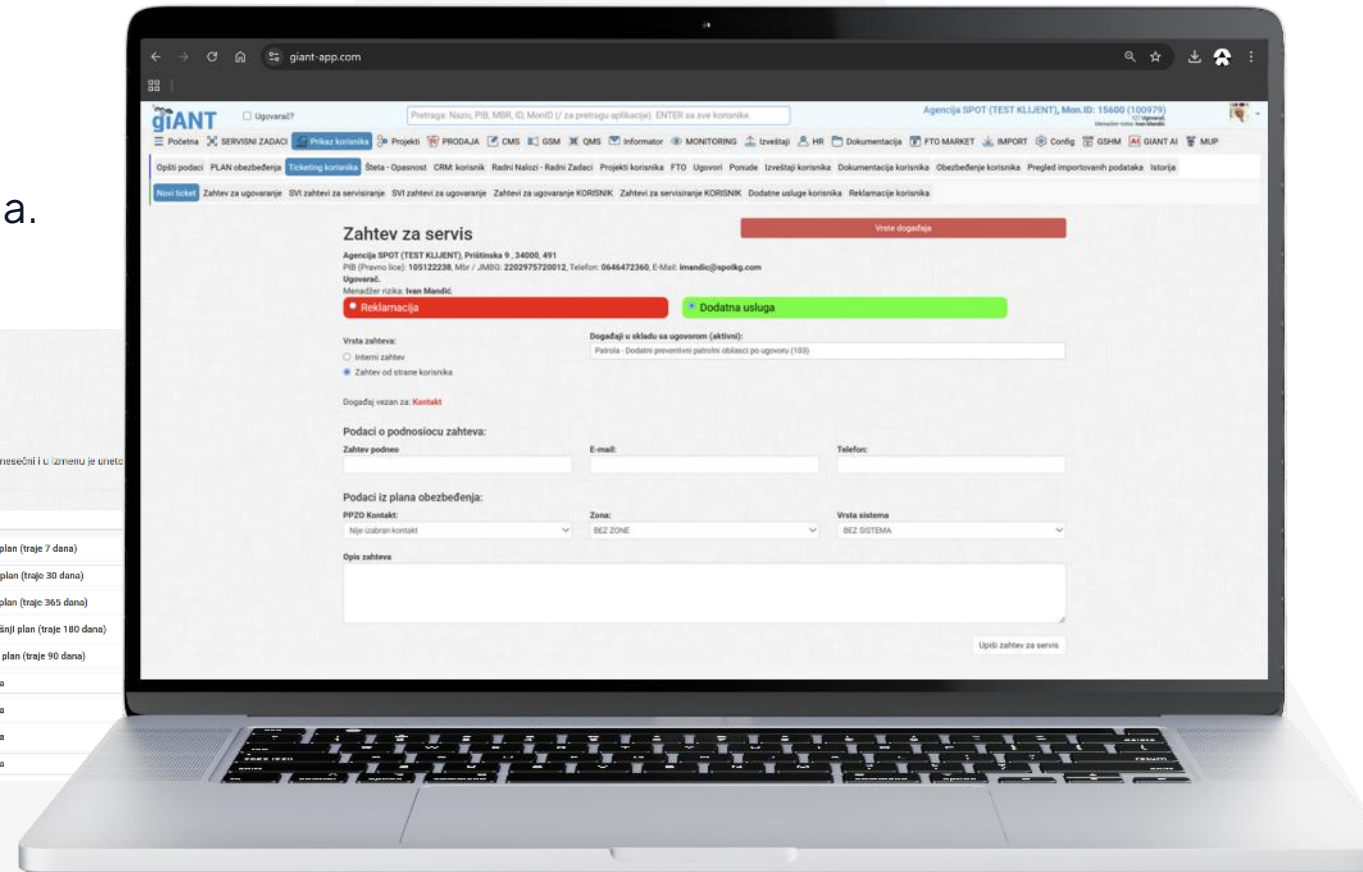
a.

mesečni i u izmenu je uneto

plan (traje 7 dana)
plan (traje 30 dana)
plan (traje 365 dana)
šnji plan (traje 180 dana)
plan (traje 90 dana)
a
a
a
a

giant-app.com

giANT Ugovarač? Pretraga: Naziv, PIB, MBR, ID, MonID (/ za pretragu aplikacije). ENTER za sve korisnike. Agencija SPOT (TEST KLIJENT), Mon.ID: 15600 (100979)

Početna SERVISNI ZADACI Prikaz korisnika Projekti PRODAJA CMS GSM QMS Informator MONITORING Izveštaji HR Dokumentacija FTO MARKET IMPORT Config GSHM GIANT AI MUP

Opšti podaci PLAN obezbeđenja Ticketing korisnika Šteta - Opasnost CRM: korisnik Radni Nalozi - Radni Zadaci Projekti korisnika FTO Ugovori Ponude Izveštaji korisnika Dokumentacija korisnika Obezbeđenje korisnika Pregled importovanih podataka Istorija

Novi ticket Zahtev za ugovaranje SVI zahtevi za servisiranje SVI zahtevi za ugovaranje Zahtevi za ugovaranje KORISNIK Zahtevi za servisiranje KORISNIK Dodatne usluge korisnika Reklamacije korisnika

Zahtev za servis

Vrste događaja

Agencija SPOT (TEST KLIJENT), Prištinska 9 , 34000, 491
PIB (Pravno lice): 105122238, Mbr / JMBG: 2202975720012, Telefon: 0646472360, E-Mail: imandic@spotkg.com
Ugovarač:
Menadžer rizika: Ivan Mandić

Reklamacija
Dodatna usluga

Vrsta zahteva:
Interni zahtev
Zahtev od strane korisnika

Događaji u skladu sa ugovorom (aktivni):
Patrola - Dodatni preventivni patrolni obilasci po ugovoru (103)

Događaj vezan za: Kontakt

Podaci o podnosiocu zahteva:
Zahtev podneo
E-mail:
Telefon:

Podaci iz plana obezbeđenja:
PPZO Kontakt:
Nije izabran kontakt
Zona:
BEZ ZONE
Vrsta sistema
BEZ SISTEMA

Opis zahteva

Upiši zahtev za servis